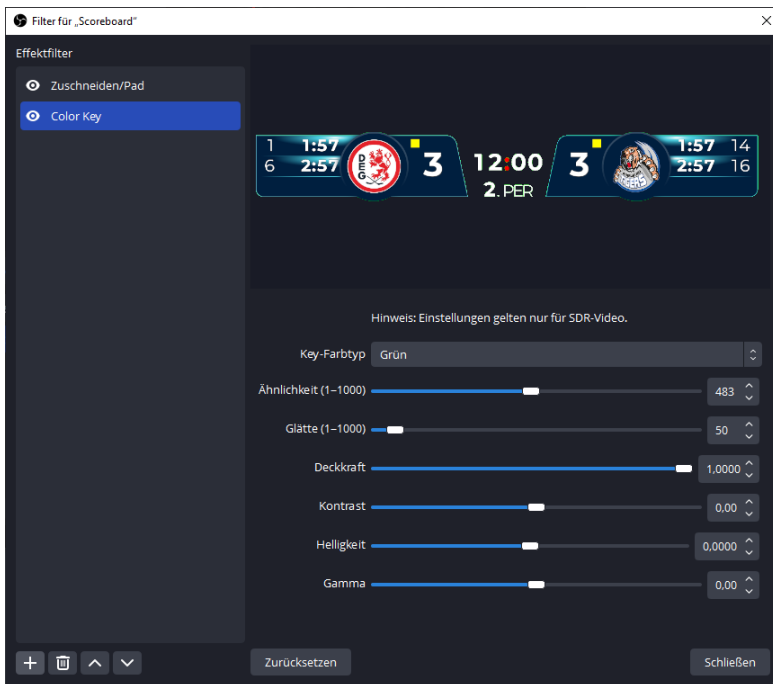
Filter für „Scoreboard"

Effektfilter

Zuschneiden/Pad

Color Key

1 1:57
6 2:57
DEG
3
12:00
2. PER
3
TIGERS
1:57 14
2:57 16

Hinweis: Einstellungen gelten nur für SDR-Video.

Key-Farbtyp Grün

Ähnlichkeit (1–1000) 483

Glätte (1–1000) 50

Deckkraft 1,0000

Kontrast 0,00

Helligkeit 0,0000

Gamma 0,00

Zurücksetzen

Schließen